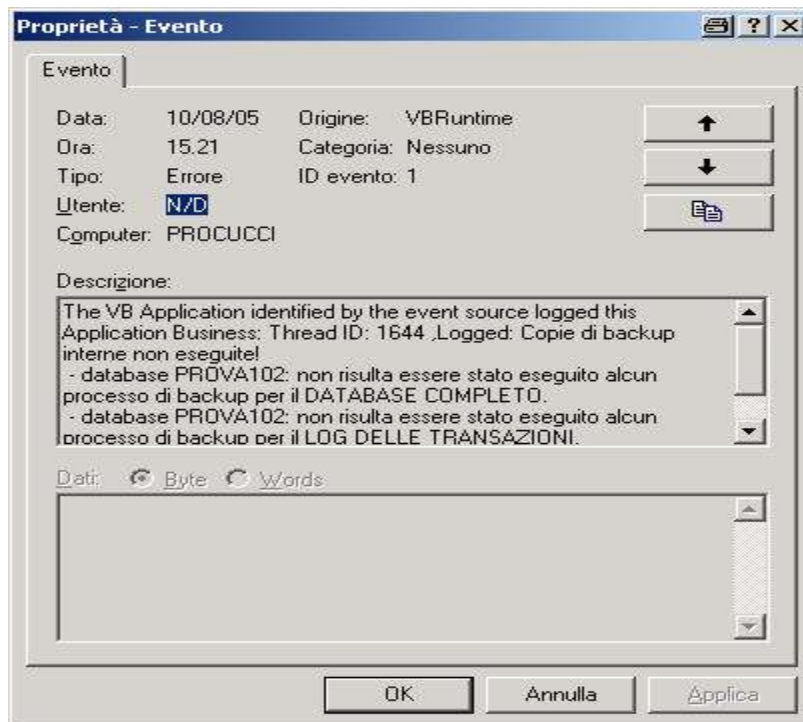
Proprietà - Evento

? X

Evento

Data: 10/08/05 Origine: VBRuntime
Ora: 15.21 Categoria: Nessuno
Tipo: Errore ID evento: 1
Utente: N/D
Computer: PROCUCCI

Descrizione:

The VB Application identified by the event source logged this Application Business: Thread ID: 1644 ,Logged: Copie di backup interne non eseguite!
- database PROVA102: non risulta essere stato eseguito alcun processo di backup per il DATABASE COMPLETO.
- database PROVA102: non risulta essere stato eseguito alcun processo di backup per il LOG DELLE TRANSAZIONI.

Dati: Byte Words

OK Annulla Applica